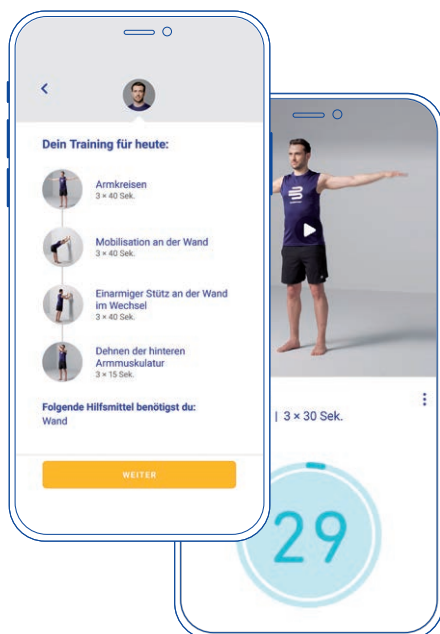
Dein Training für heute:

Armkreisen
3 × 40 Sek.

Mobilisation an der Wand
3 × 40 Sek.

Einarmiger Stütz an der Wand im Wechsel
3 × 40 Sek.

Dehnen der hinteren Armmuskulatur
3 × 15 Sek.

Folgende Hilfsmittel benötigst du:
Wand

WEITER

| 3 × 30 Sek.

29